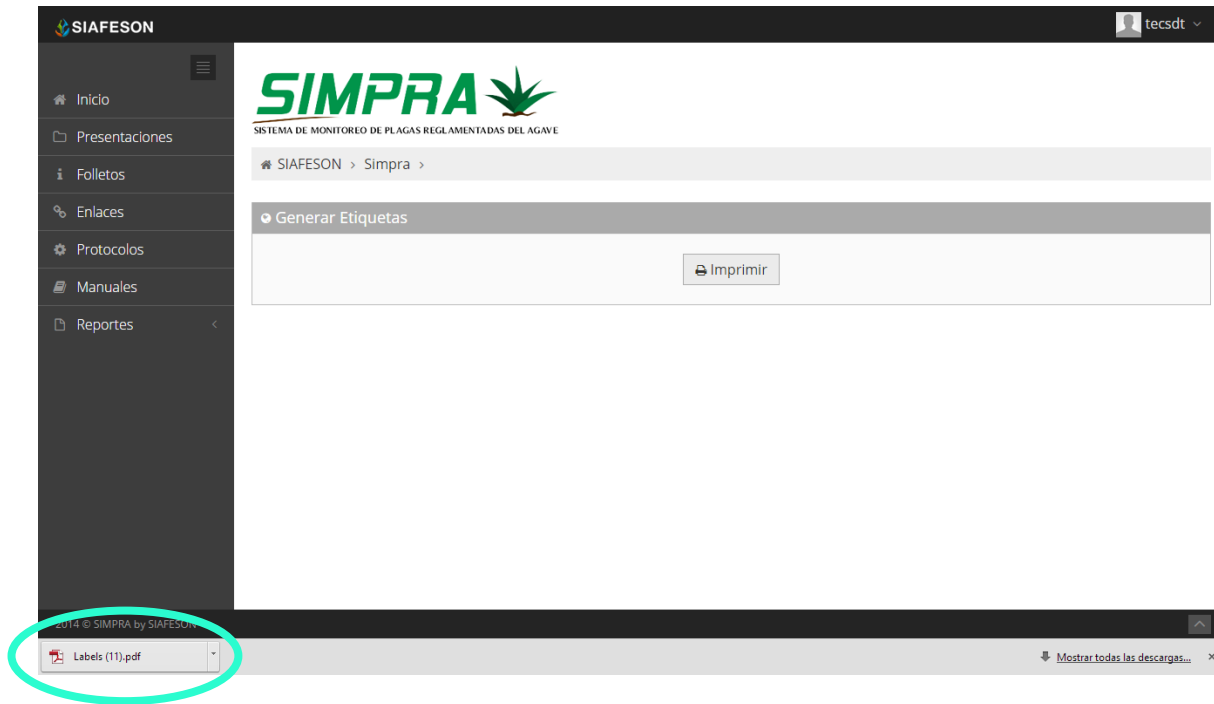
SIAFESON

tecsdt

Inicio
Presentaciones
Folletos
Enlaces
Protocolos
Manuales
Reportes

SIMPRA
SISTEMA DE MONITOREO DE PLAGAS REGLAMENTADAS DEL AGAVE

SIAFESON › Simpra ›

Generar Etiquetas

Imprimir

2014 © SIMPRA by SIAFESON

Labels (11).pdf

Mostrar todas las descargas...